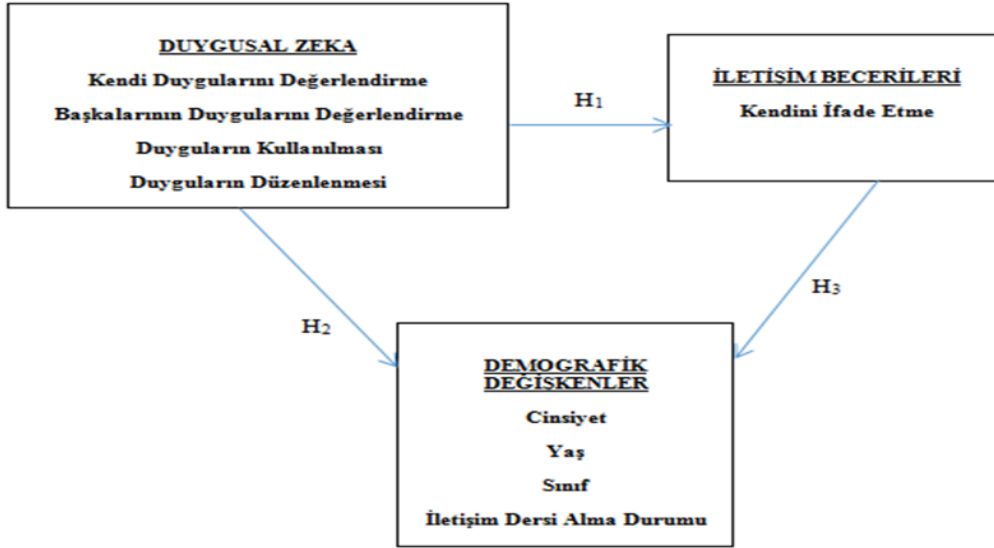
DUYGUSAL ZEKA
Kendi Duygularını Değerlendirme
Başkalarının Duygularını Değerlendirme
Duyguların Kullanılması
Duyguların Düzenlenmesi

$H_1$

İLETİŞİM BECERİLERİ
Kendini İfade Etme

$H_2$

$H_3$

DEMOGRAFİK DEĞİSKENLER
Cinsiyet
Yaş
Sınıf
İletişim Dersi Alma Durumu